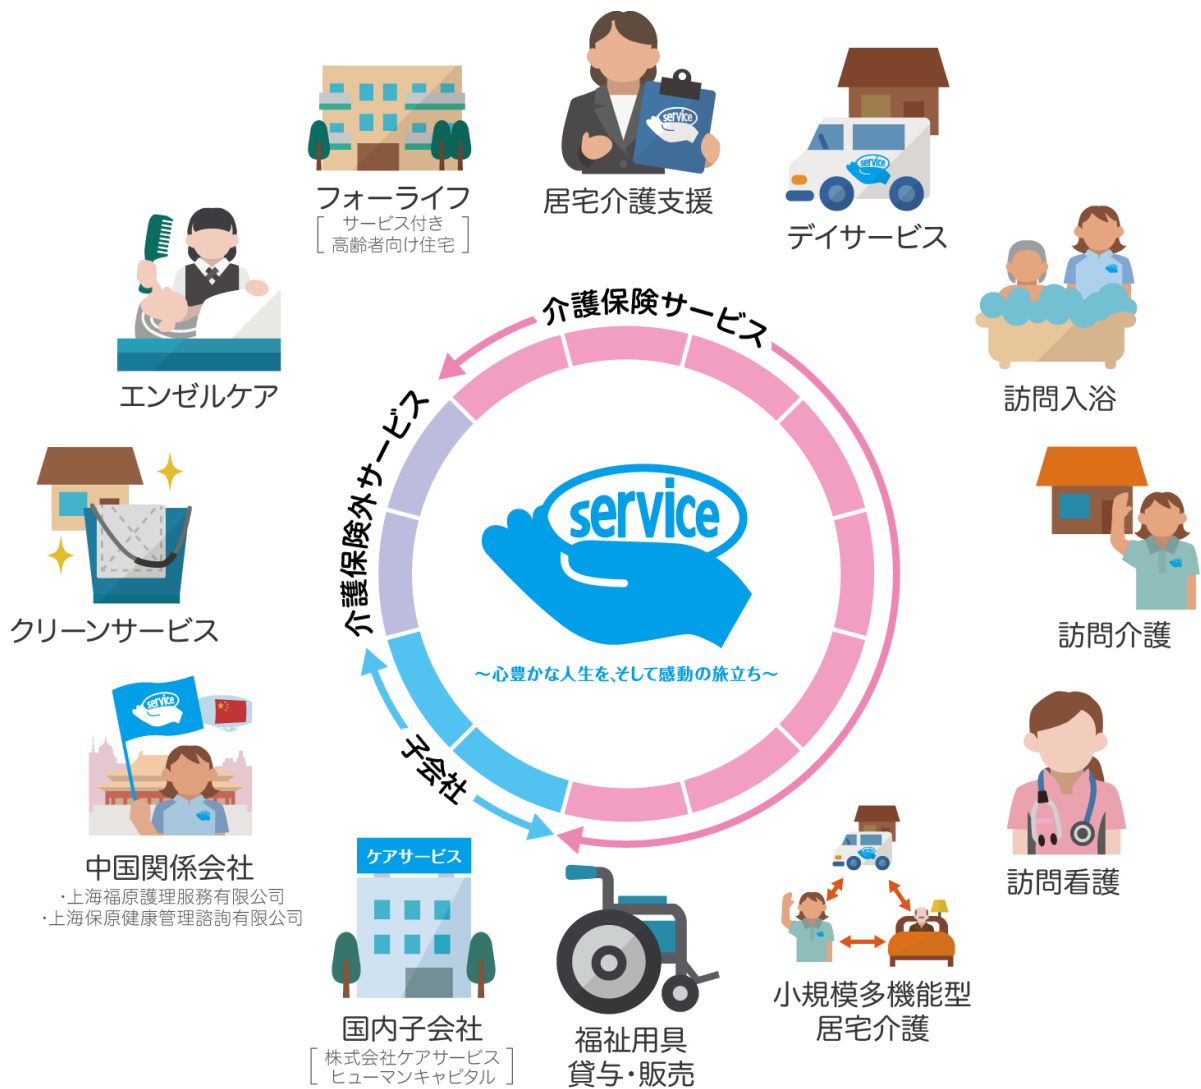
フォーライフ
サービス付き
高齢者向け住宅

居宅介護支援

デイサービス

エンゼルケア

介護保険サービス

訪問入浴

介護保険外サービス

service

～心豊かな人生を、そして感動の旅立ち～

訪問介護

クリーンサービス

子会社

中国関係会社
・上海福原護理服務有限公司
・上海保原健康管理諮詢有限公司

ケアサービス

国内子会社
株式会社ケアサービス
ヒューマンキャピタル

福祉用具
貸与・販売

小規模多機能型
居宅介護

訪問看護